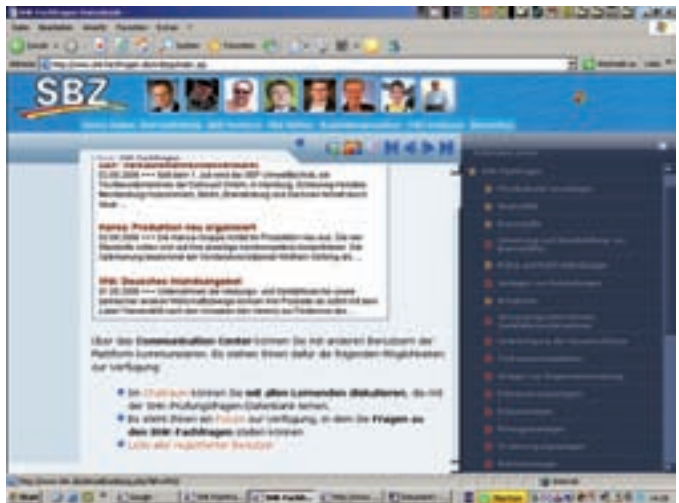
SBZ

Hanse: Produktion neu organisiert

SBZ: Deutsches Handwerksblatt

Über das Communication Center können Sie mit anderen Benutzern der Plattform kommunizieren. Es stehen Ihnen dafür die folgenden Möglichkeiten zur Verfügung:

Im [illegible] können Sie mit allen Lernenden diskutieren, die mit der SHK-Prüfungsfragen-Datenbank lernen.

Es steht Ihnen ein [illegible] zur Verfügung, in dem Sie Fragen zu den SHK-Fachfragen stellen können.

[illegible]